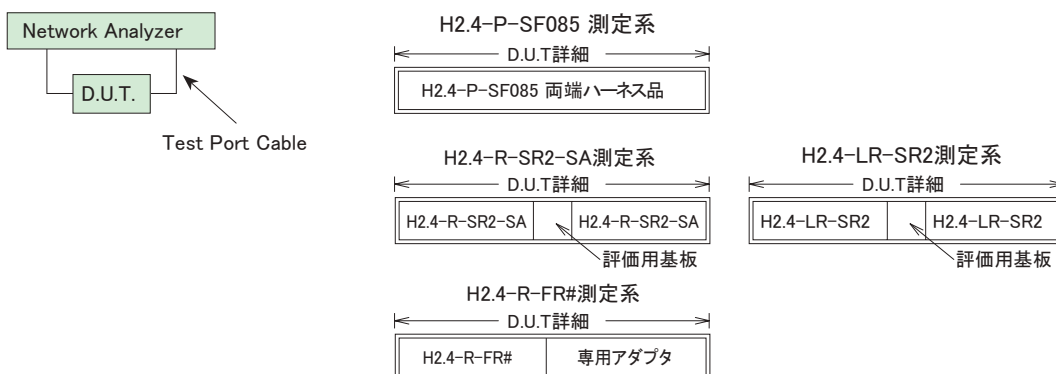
Network Analyzer

D.U.T.

Test Port Cable

H2.4-P-SF085 測定系

D.U.T詳細

H2.4-P-SF085 両端ハーネス品

H2.4-R-SR2-SA測定系

D.U.T詳細

H2.4-R-SR2-SA

H2.4-R-SR2-SA

評価用基板

H2.4-LR-SR2測定系

D.U.T詳細

H2.4-LR-SR2

H2.4-LR-SR2

評価用基板

H2.4-R-FR#測定系

D.U.T詳細

H2.4-R-FR#

専用アダプタ